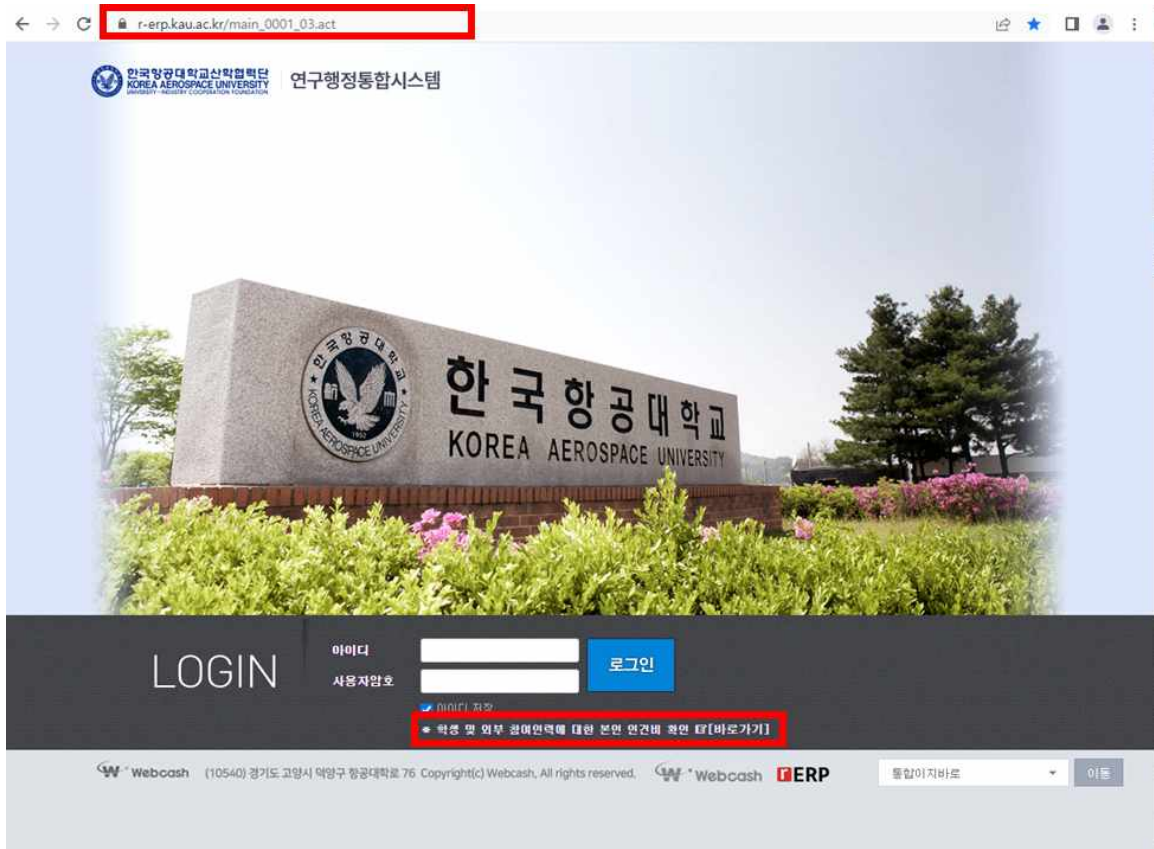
r-erp.kau.ac.kr/main_0001_03.act

한국항공대학교산학협력단 KOREA AEROSPACE UNIVERSITY UNIVERSITY-INDUSTRY COOPERATION FOUNDATION 연구행정통합시스템

한국항공대학교 KOREA AEROSPACE UNIVERSITY 1952

LOGIN

아이디

사용자암호

로그인

아이디 저장

※ 학생 및 외부 참여인력에 대한 본인 인건비 확인 [바로가기]

Webcash (10540) 경기도 고양시 덕양구 항공대학로 76 Copyright(c) Webcash, All rights reserved. Webcash ERP

통합이지바로

이동